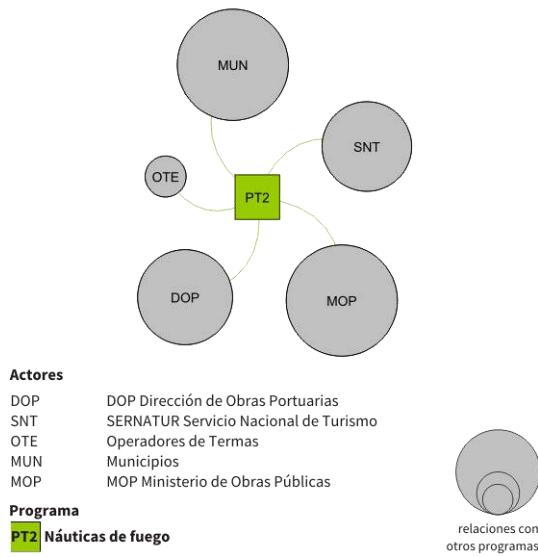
MUN

SNT

OTE

PT2

DOP

MOP

Actores

| | |
|---|---|
| DOP | DOP Dirección de Obras Portuarias |
| SNT | SERNATUR Servicio Nacional de Turismo |
| OTE | Operadores de Termas |
| MUN | Municipios |
| MOP | MOP Ministerio de Obras Públicas |

Programa

PT2 Náuticas de fuego

relaciones con otros programas